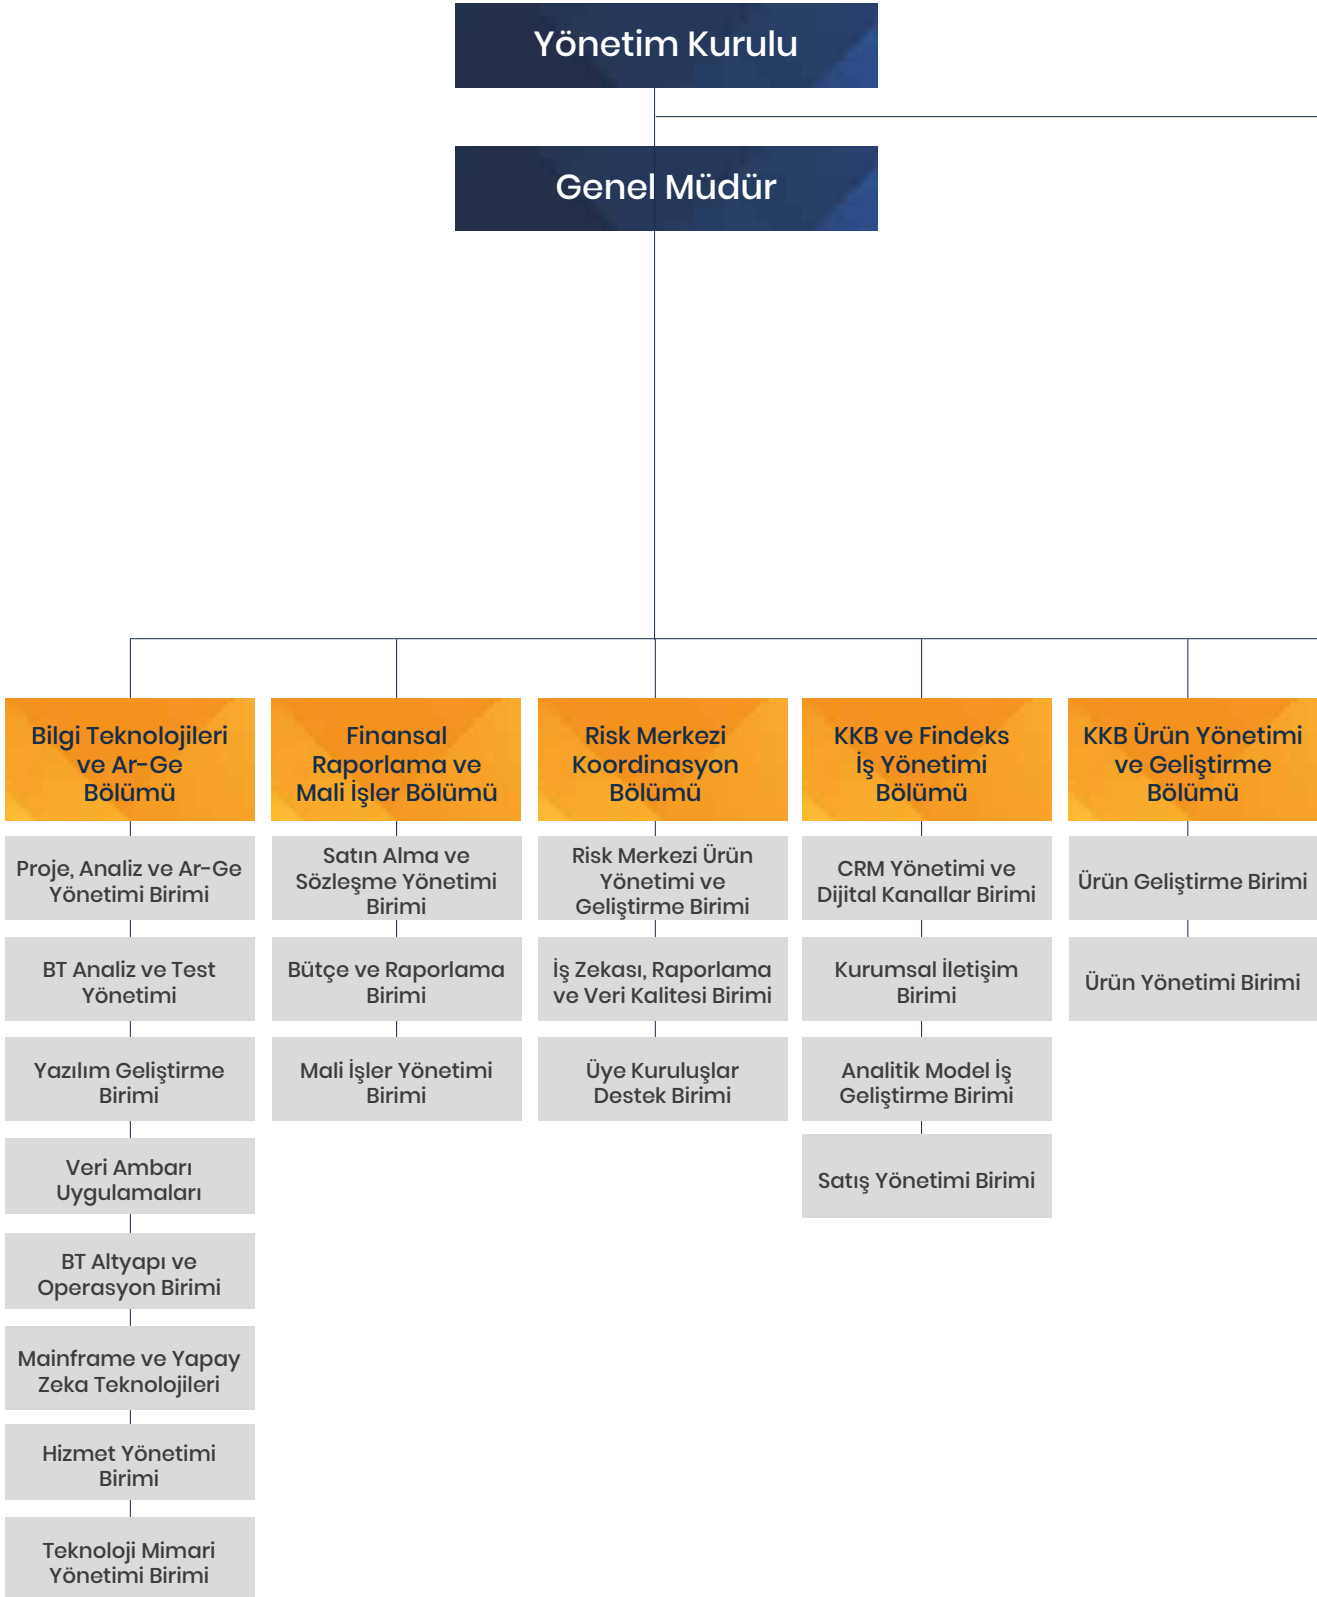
Yönetim Kurulu

Genel Müdür

Bilgi Teknolojileri ve Ar-Ge Bölümü

Proje, Analiz ve Ar-Ge Yönetimi Birimi

BT Analiz ve Test Yönetimi

Yazılım Geliştirme Birimi

Veri Ambarı Uygulamaları

BT Altyapı ve Operasyon Birimi

Mainframe ve Yapay Zeka Teknolojileri

Hizmet Yönetimi Birimi

Teknoloji Mimari Yönetimi Birimi

Finansal Raporlama ve Mali İşler Bölümü

Satın Alma ve Sözleşme Yönetimi Birimi

Bütçe ve Raporlama Birimi

Mali İşler Yönetimi Birimi

Risk Merkezi Koordinasyon Bölümü

Risk Merkezi Ürün Yönetimi ve Geliştirme Birimi

İş Zekası, Raporlama ve Veri Kalitesi Birimi

Üye Kuruluşlar Destek Birimi

KKB ve Findeks İş Yönetimi Bölümü

CRM Yönetimi ve Dijital Kanallar Birimi

Kurumsal İletişim Birimi

Analitik Model İş Geliştirme Birimi

Satış Yönetimi Birimi

KKB Ürün Yönetimi ve Geliştirme Bölümü

Ürün Geliştirme Birimi

Ürün Yönetimi Birimi